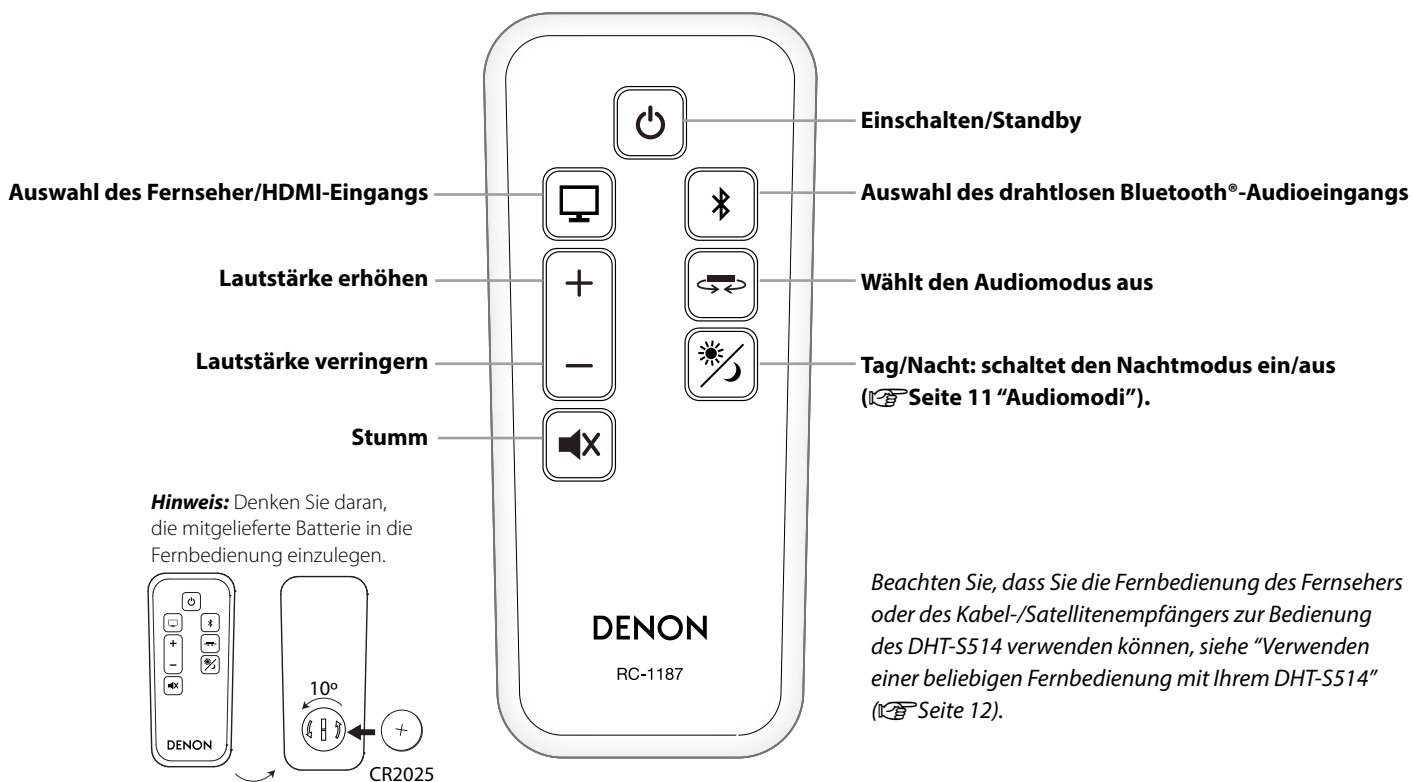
Einschalten/Standby

Auswahl des Fernseher/HDMI-Eingangs

Auswahl des drahtlosen Bluetooth®-Audioeingangs

Lautstärke erhöhen

Wählt den Audiomodus aus

Lautstärke verringern

Tag/Nacht: schaltet den Nachtmodus ein/aus (☞Seite 11 "Audiomodi").

Stumm

+

–

DENON

RC-1187

**Hinweis:** Denken Sie daran, die mitgelieferte Batterie in die Fernbedienung einzulegen.

+

–

DENON

10º

+

CR2025

Beachten Sie, dass Sie die Fernbedienung des Fernsehers oder des Kabel-/Satellitenempfängers zur Bedienung des DHT-S514 verwenden können, siehe "Verwenden einer beliebigen Fernbedienung mit Ihrem DHT-S514" (☞Seite 12).